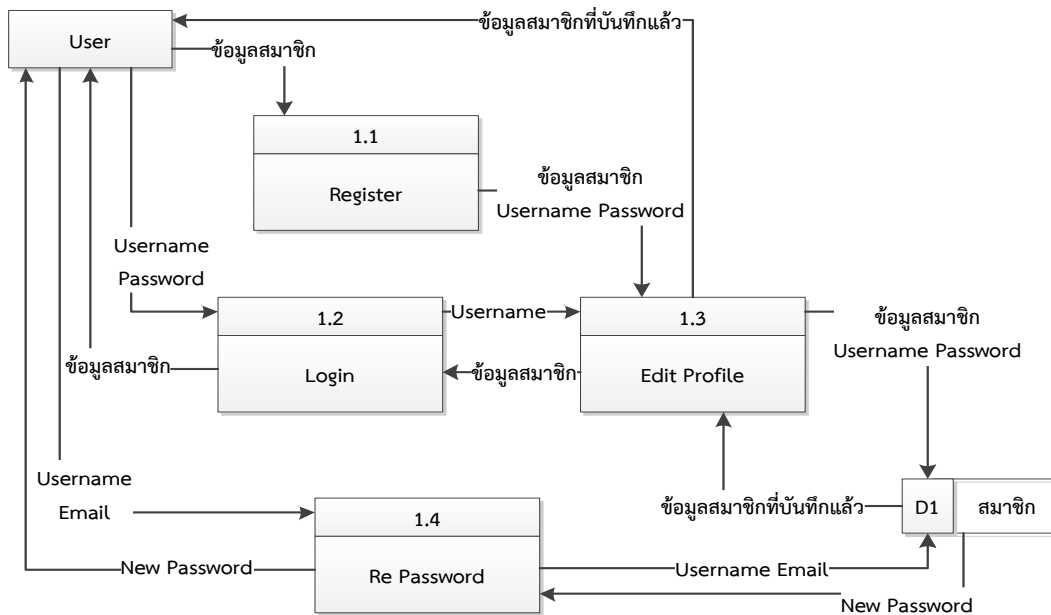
User

ข้อมูลสมาชิกที่บันทึกแล้ว

ข้อมูลสมาชิก

1.1

Register

ข้อมูลสมาชิก
Username Password

Username
Password

1.2

Login

Username

1.3

Edit Profile

ข้อมูลสมาชิก
Username Password

ข้อมูลสมาชิก

ข้อมูลสมาชิก

Username
Email

1.4

Re Password

ข้อมูลสมาชิกที่บันทึกแล้ว

D1

สมาชิก

New Password

Username Email

New Password